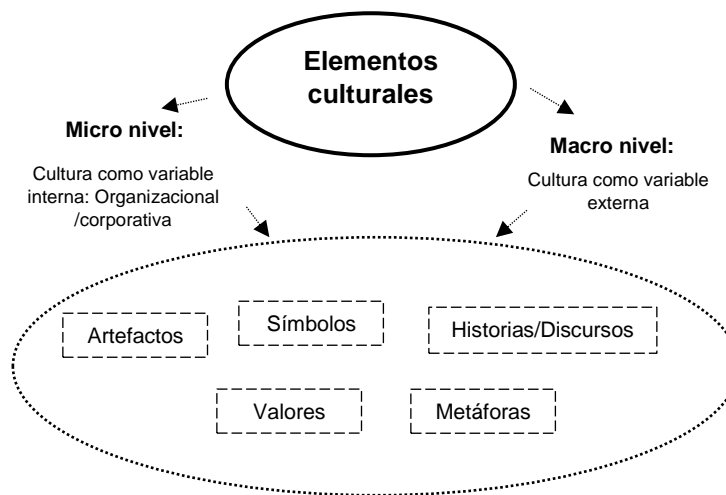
Elementos culturales

Micro nivel:

Cultura como variable interna: Organizacional /corporativa

Macro nivel:

Cultura como variable externa

Artefactos

Símbolos

Historias/Discursos

Valores

Metáforas